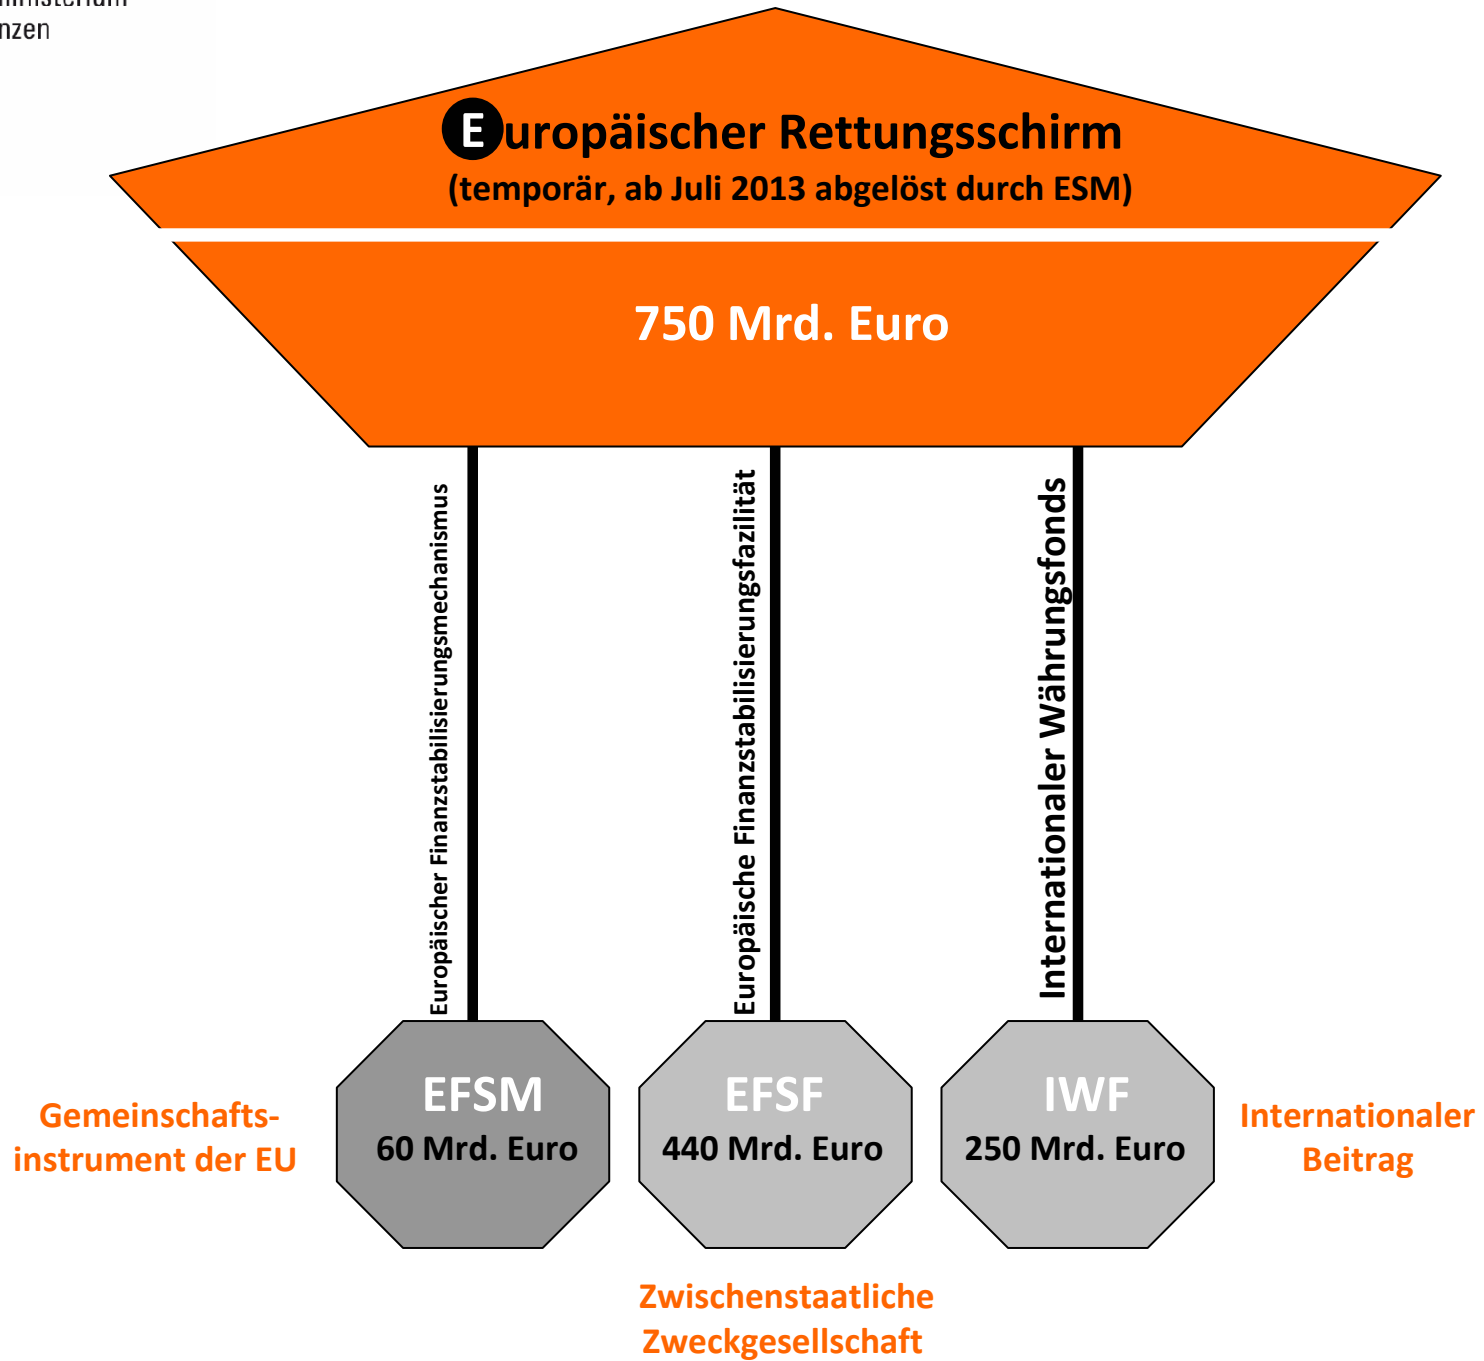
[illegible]inisterium
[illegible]nzen

Europäischer Rettungsschirm
(temporär, ab Juli 2013 abgelöst durch ESM)

750 Mrd. Euro

Europäischer Finanzstabilisierungsmechanismus

Europäische Finanzstabilisierungsfazilität

Internationaler Währungsfonds

Gemeinschaftsinstrument der EU

EFSM
60 Mrd. Euro

EFSF
440 Mrd. Euro

IWF
250 Mrd. Euro

Internationaler Beitrag

Zwischenstaatliche Zweckgesellschaft